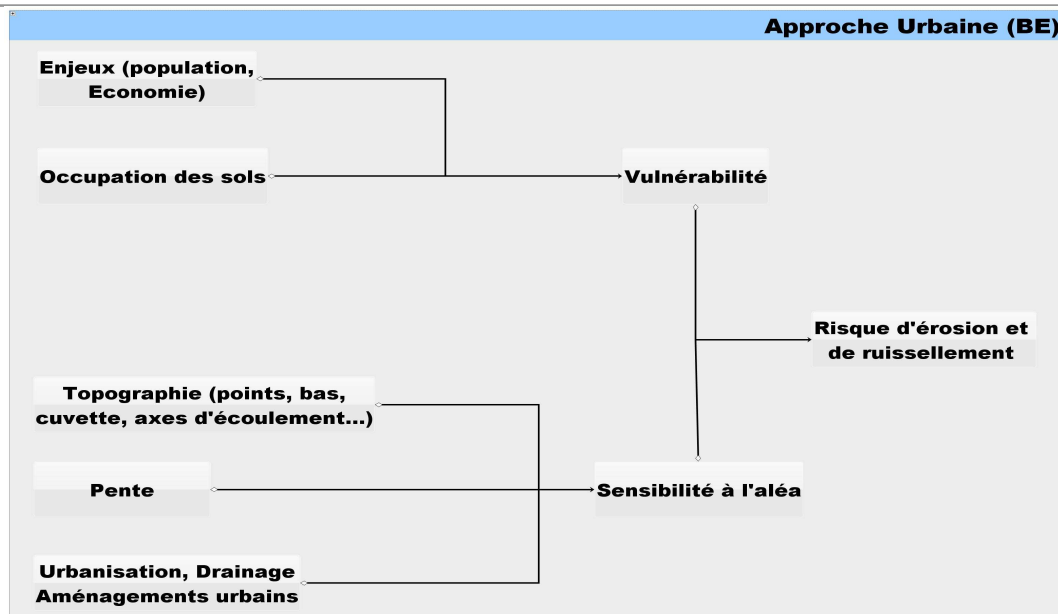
Approche Urbaine (BE)

Enjeux (population, Economie)

Occupation des sols

Vulnérabilité

Risque d'érosion et de ruissellement

Topographie (points, bas, cuvette, axes d'écoulement...)

Pente

Sensibilité à l'aléa

Urbanisation, Drainage Aménagements urbains